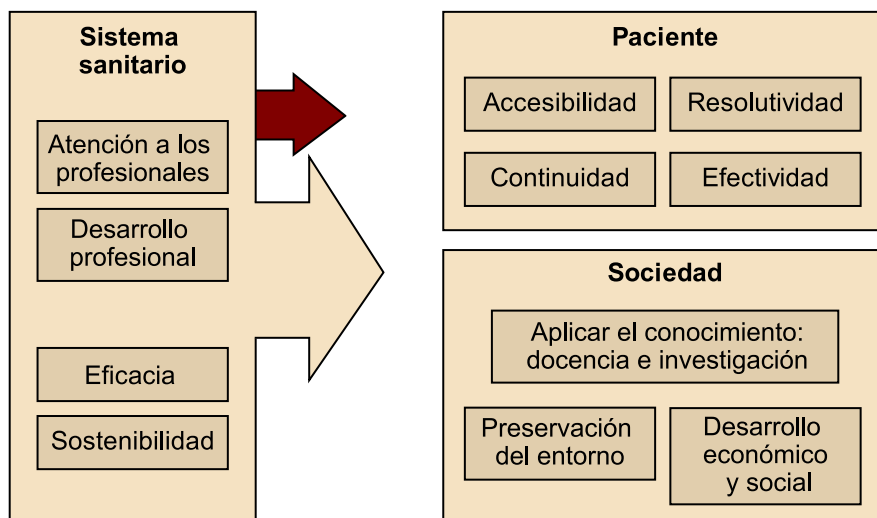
Sistema sanitario

Atención a los profesionales

Desarrollo profesional

Eficacia

Sostenibilidad

Paciente

Accesibilidad

Resolutividad

Continuidad

Efectividad

Sociedad

Aplicar el conocimiento: docencia e investigación

Preservación del entorno

Desarrollo económico y social